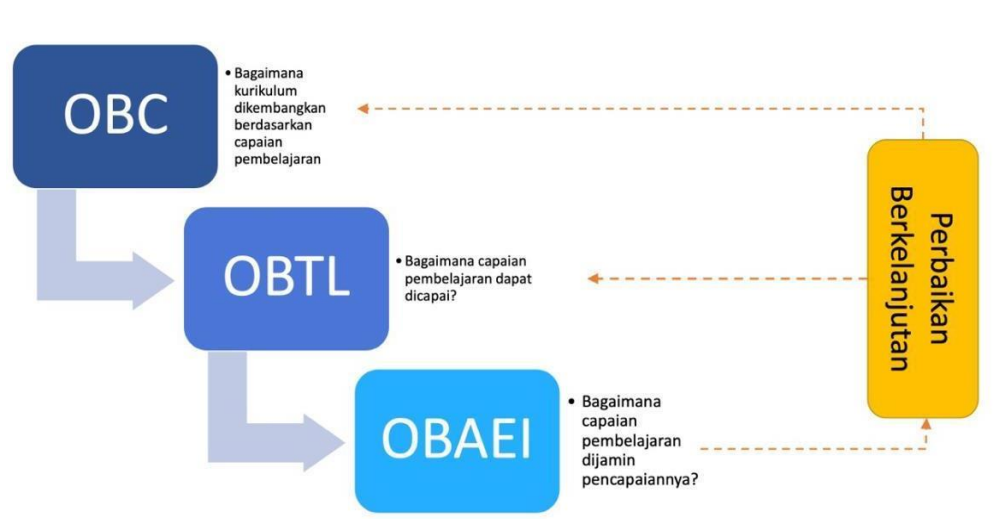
OBC

• Bagaimana kurikulum dikembangkan berdasarkan capaian pembelajaran

OBTL

• Bagaimana capaian pembelajaran dapat dicapai?

OBAEI

• Bagaimana capaian pembelajaran dijamin pencapaiannya?

Perbaikan Berkelanjutan